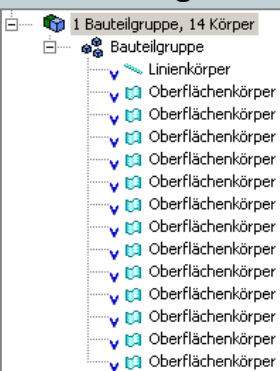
1 Bauteilgruppe, 14 Körper
Bauteilgruppe
Linienkörper
Oberflächenkörper
Oberflächenkörper
Oberflächenkörper
Oberflächenkörper
Oberflächenkörper
Oberflächenkörper
Oberflächenkörper
Oberflächenkörper
Oberflächenkörper
Oberflächenkörper
Oberflächenkörper
Oberflächenkörper
Oberflächenkörper